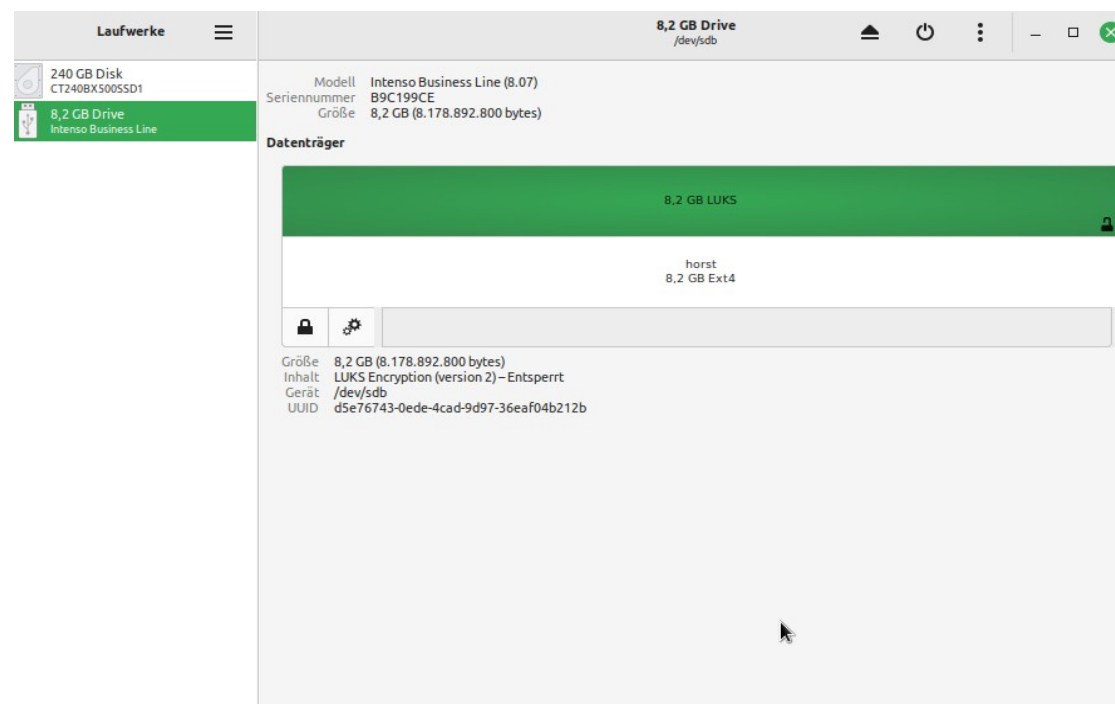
Laufwerke

8,2 GB Drive
/dev/sdb

240 GB Disk
CT240BX500SSD1

8,2 GB Drive
Intenso Business Line

Modell Intenso Business Line (8.07)
Seriennummer B9C199CE
Größe 8,2 GB (8.178.892.800 bytes)

Datenträger

8,2 GB LUKS

horst
8,2 GB Ext4

Größe 8,2 GB (8.178.892.800 bytes)
Inhalt LUKS Encryption (version 2) – Entsperrt
Gerät /dev/sdb
UUID d5e76743-0ede-4cad-9d97-36eaf04b212b